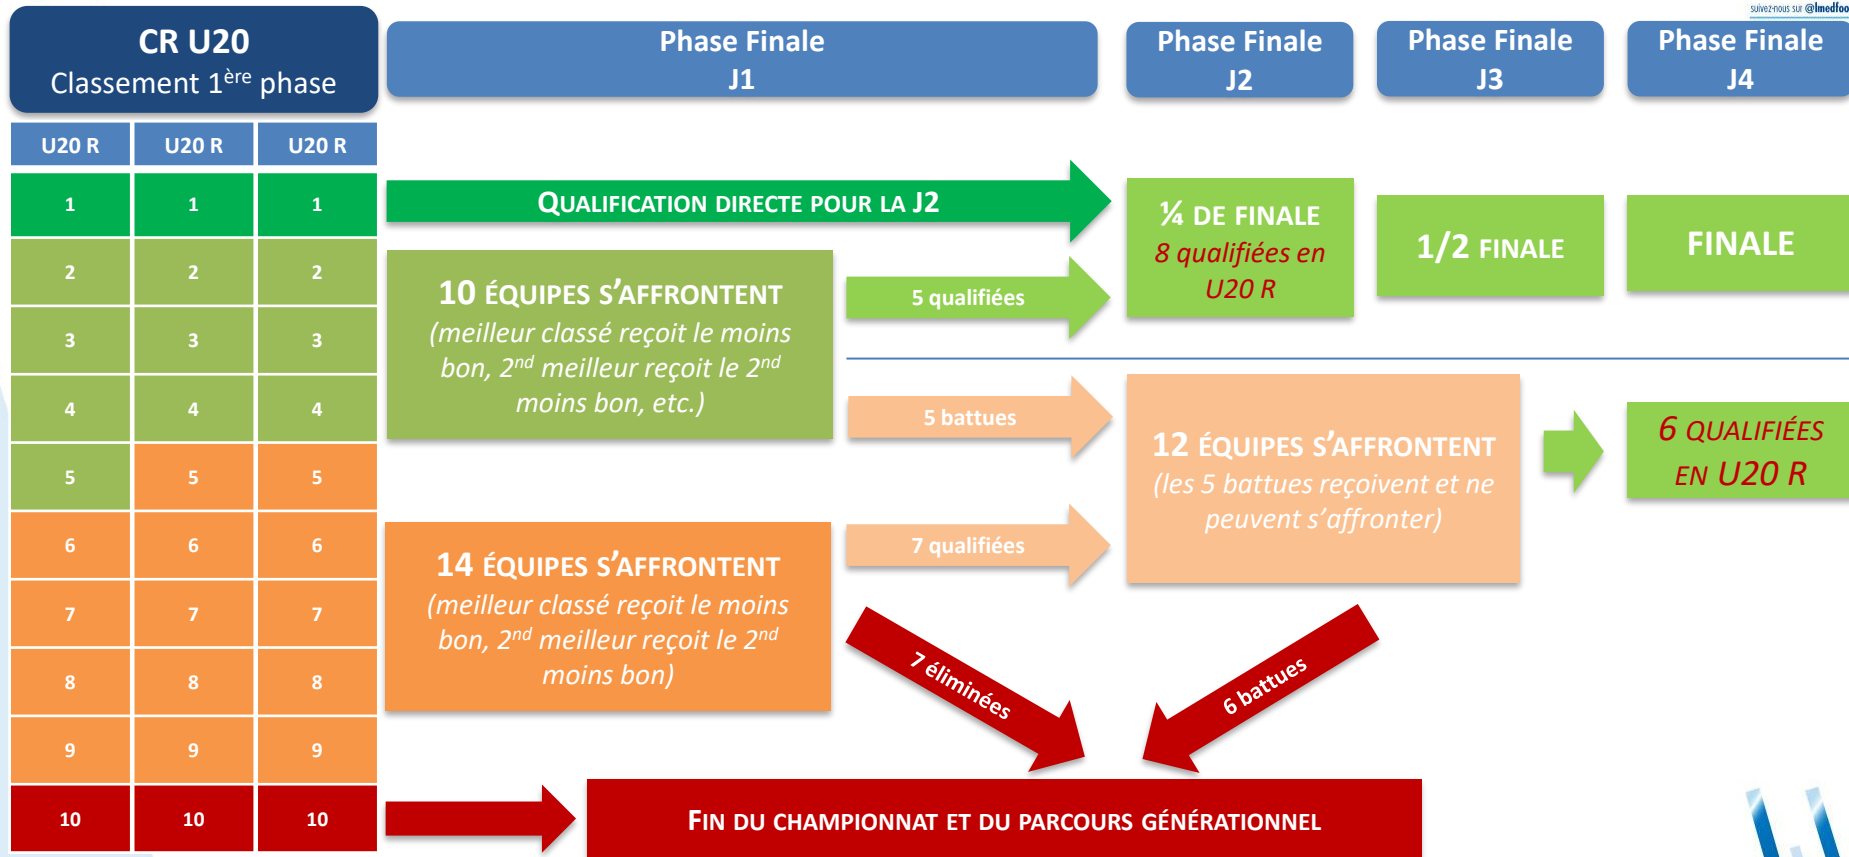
suivez-nous sur @lmedfoo

CR U20
Classement 1$^{ère}$ phase

Phase Finale J1

Phase Finale J2

Phase Finale J3

Phase Finale J4

| U20 R | U20 R | U20 R |
|---|---|---|
| 1 | 1 | 1 |
| 2 | 2 | 2 |
| 3 | 3 | 3 |
| 4 | 4 | 4 |
| 5 | 5 | 5 |
| 6 | 6 | 6 |
| 7 | 7 | 7 |
| 8 | 8 | 8 |
| 9 | 9 | 9 |
| 10 | 10 | 10 |

QUALIFICATION DIRECTE POUR LA J2

¼ DE FINALE
8 qualifiées en U20 R

1/2 FINALE

FINALE

10 ÉQUIPES S'AFFRONTENT
(meilleur classé reçoit le moins bon, 2$^{nd}$ meilleur reçoit le 2$^{nd}$ moins bon, etc.)

5 qualifiées

5 battues

12 ÉQUIPES S'AFFRONTENT
(les 5 battues reçoivent et ne peuvent s'affronter)

6 QUALIFIÉES EN U20 R

14 ÉQUIPES S'AFFRONTENT
(meilleur classé reçoit le moins bon, 2$^{nd}$ meilleur reçoit le 2$^{nd}$ moins bon)

7 qualifiées

7 éliminées

6 battues

FIN DU CHAMPIONNAT ET DU PARCOURS GÉNÉRATIONNEL